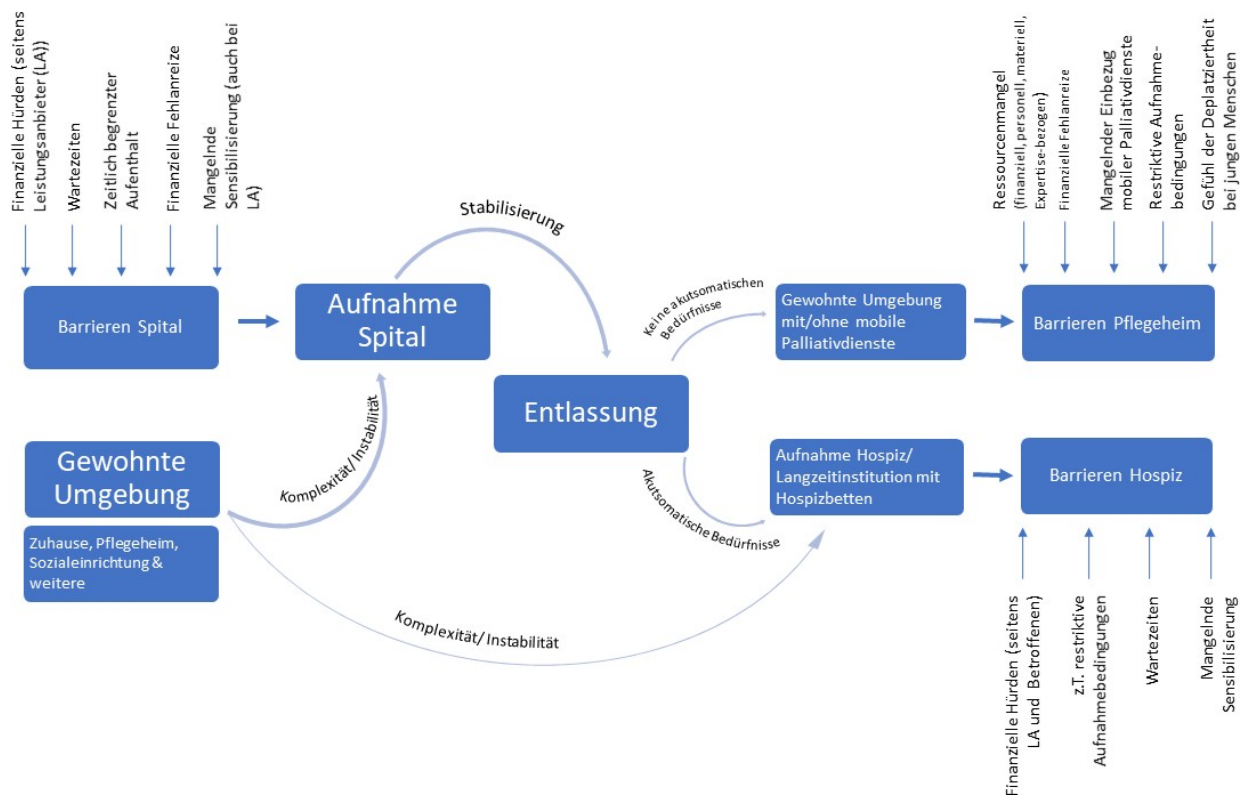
Finanzielle Hürden (seitens Leistungsanbieter (LA))

Wartezeiten

Zeitlich begrenzter Aufenthalt

Finanzielle Fehlanreize

Mangelnde Sensibilisierung (auch bei LA)

Barrieren Spital

Aufnahme Spital

Stabilisierung

Entlassung

Keine akutsomatischen Bedürfnisse

Gewohnte Umgebung mit/ohne mobile Palliativdienste

Ressourcenmangel (finanziell, personell, materiell, Expertise-bezogen)

Finanzielle Fehlanreize

Mangelnder Einbezug mobiler Palliativdienste

Restriktive Aufnahmebedingungen

Gefühl der Deplatziertheit bei jungen Menschen

Barrieren Pflegeheim

Gewohnte Umgebung

Zuhause, Pflegeheim, Sozialeinrichtung & weitere

Komplexität/ Instabilität

Akutsomatische Bedürfnisse

Aufnahme Hospiz/ Langzeitinstitution mit Hospizbetten

Barrieren Hospiz

Komplexität/ Instabilität

Finanzielle Hürden (seitens LA und Betroffenen)

z.T. restriktive Aufnahmebedingungen

Wartezeiten

Mangelnde Sensibilisierung